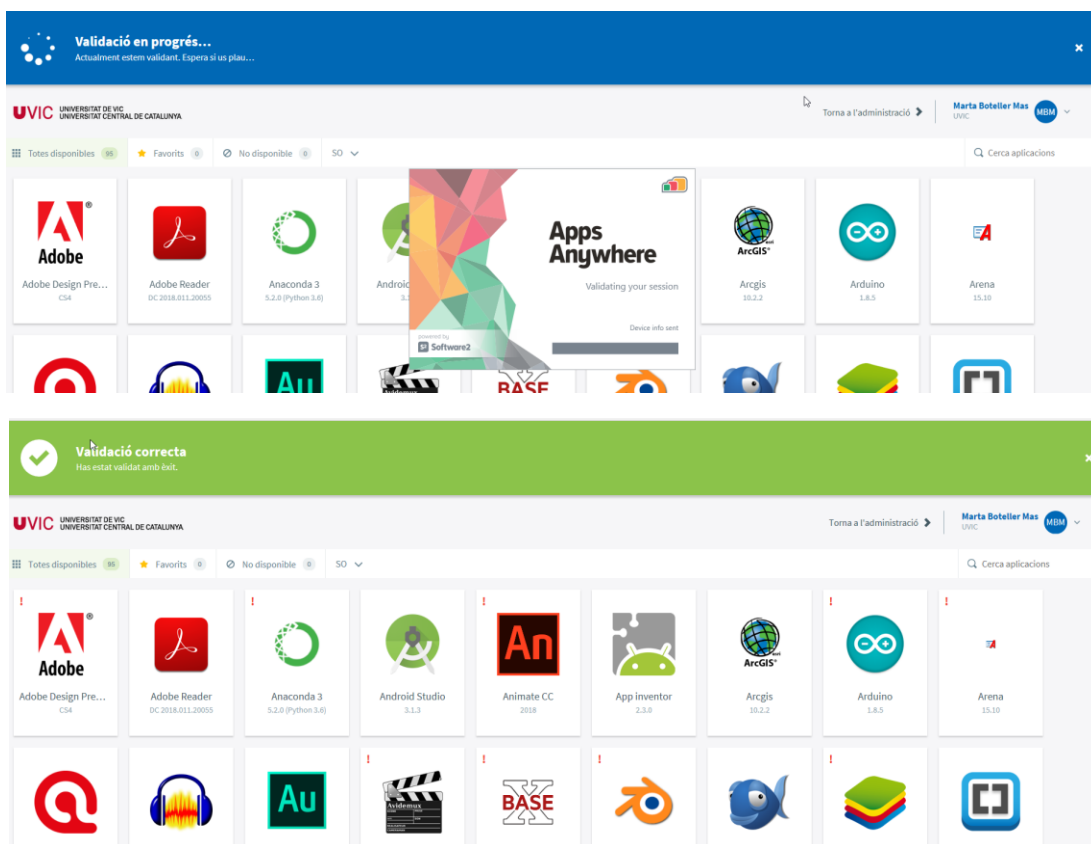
Validació en progrés...
Actualment estem validant. Espera si us plau...

UVIC UNIVERSITAT DE VIC UNIVERSITAT CENTRAL DE CATALUNYA

Torna a l'administració

Marta Boteller Mas
UVIC

MBM

Totes disponibles 95 Favorits 0 No disponible 0 SO

Cerca aplicacions

Adobe
Adobe Design Pre...
CS4

Adobe Reader
DC 2018.011.20055

Anaconda 3
5.2.0 (Python 3.6)

Android
3.1

Apps Anywhere
Validating your session
Device info sent
powered by
Software2

ArcGIS
Arcgis
10.2.2

Arduino
1.8.5

Arena
15.10

Au

BASE

Validació correcta
Has estat validat amb èxit.

UVIC UNIVERSITAT DE VIC UNIVERSITAT CENTRAL DE CATALUNYA

Torna a l'administració

Marta Boteller Mas
UVIC

MBM

Totes disponibles 95 Favorits 0 No disponible 0 SO

Cerca aplicacions

!
Adobe
Adobe Design Pre...
CS4

Adobe Reader
DC 2018.011.20055

!
Anaconda 3
5.2.0 (Python 3.6)

Android Studio
3.1.3

!
An
Animate CC
2018

App inventor
2.3.0

ArcGIS
Arcgis
10.2.2

!
Arduino
1.8.5

!
Arena
15.10

Au

!
Avidemux

!
BASE

!

!